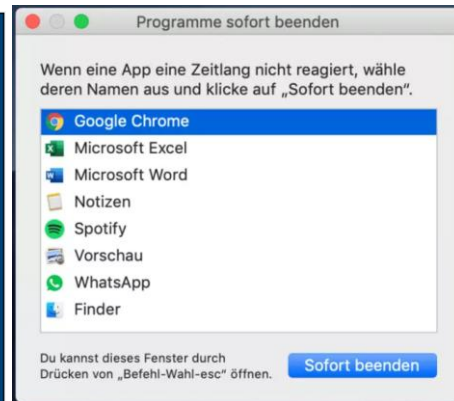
Programme sofort beenden

Wenn eine App eine Zeitlang nicht reagiert, wähle deren Namen aus und klicke auf „Sofort beenden".

Google Chrome
Microsoft Excel
Microsoft Word
Notizen
Spotify
Vorschau
WhatsApp
Finder

Du kannst dieses Fenster durch Drücken von „Befehl-Wahl-esc" öffnen.

Sofort beenden